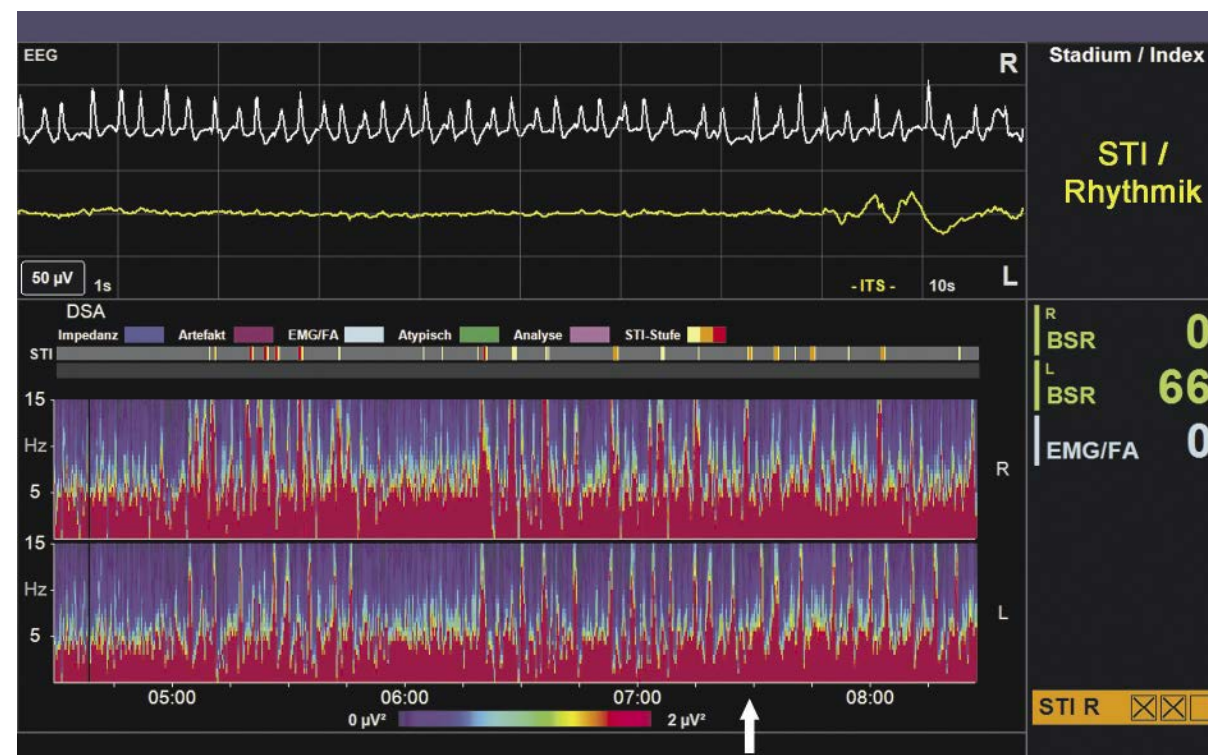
EEG

R

Stadium / Index

STI / Rhythmik

50 µV 1s

- ITS - 10s

L

DSA

Impedanz Artefakt EMG/FA Atypisch Analyse STI-Stufe

STI

R BSR 0

L BSR 66

EMG/FA 0

15

Hz

5

R

15

Hz

5

L

05:00 06:00 07:00 08:00

0 µV² 2 µV²

STI R